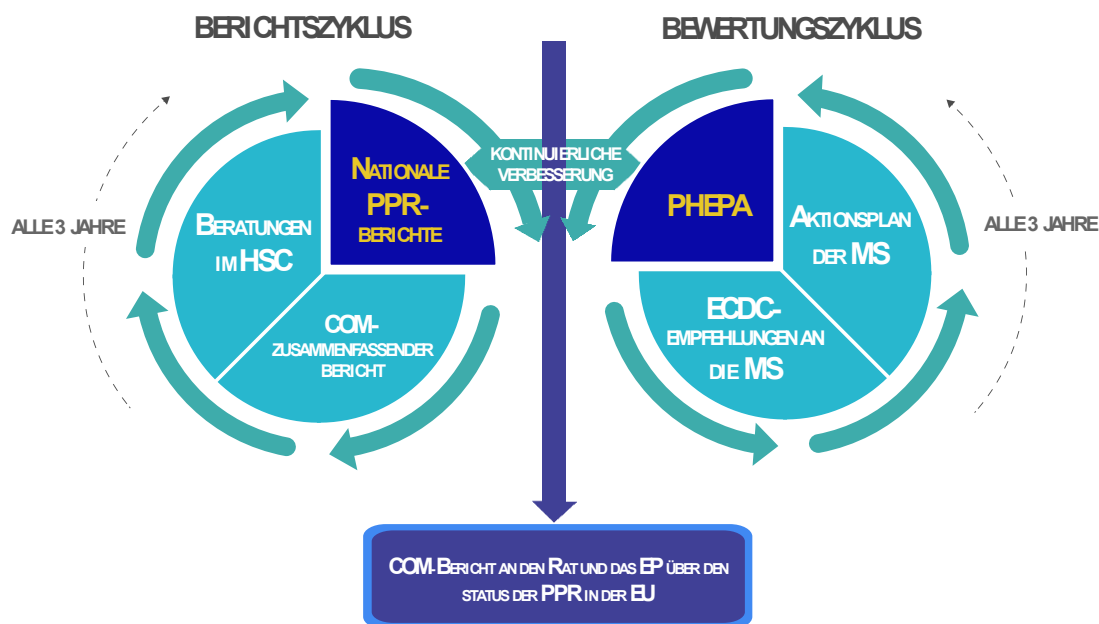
BERICHTSZYKLUS

BEWERTUNGSZYKLUS

KONTINUIERLICHE VERBESSERUNG

ALLE 3 JAHRE

BERATUNGEN IM HSC

NATIONALE PPR-BERICHTE

COM-ZUSAMMENFASSENDER BERICHT

PHEPA

AKTIONSPLAN DER MS

ECDC-EMPFEHLUNGEN AN DIE MS

ALLE 3 JAHRE

COM-BERICHT AN DEN RAT UND DAS EP ÜBER DEN STATUS DER PPR IN DER EU